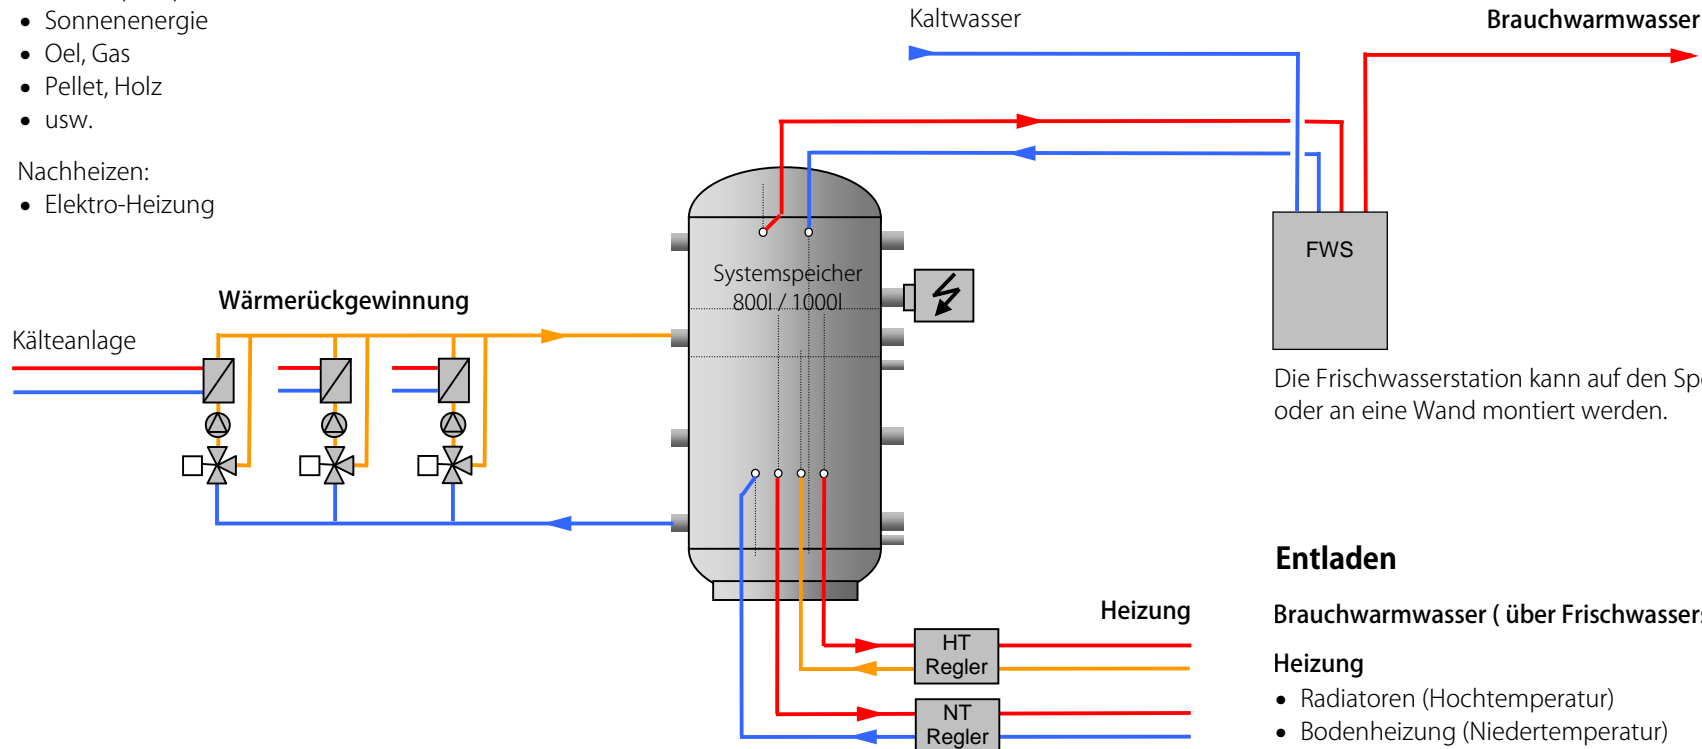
- Sonnenenergie
- Oel, Gas
- Pellet, Holz
- usw.

Nachheizen:
- Elektro-Heizung

Kaltwasser

Brauchwarmwasser

FWS

Systemspeicher
800l / 1000l

Wärmerückgewinnung

Kälteanlage

Die Frischwasserstation kann auf den Sp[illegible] oder an eine Wand montiert werden.

Entladen

Brauchwarmwasser ( über Frischwassers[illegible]

Heizung

HT Regler

NT Regler

Heizung
- Radiatoren (Hochtemperatur)
- Bodenheizung (Niedertemperatur)